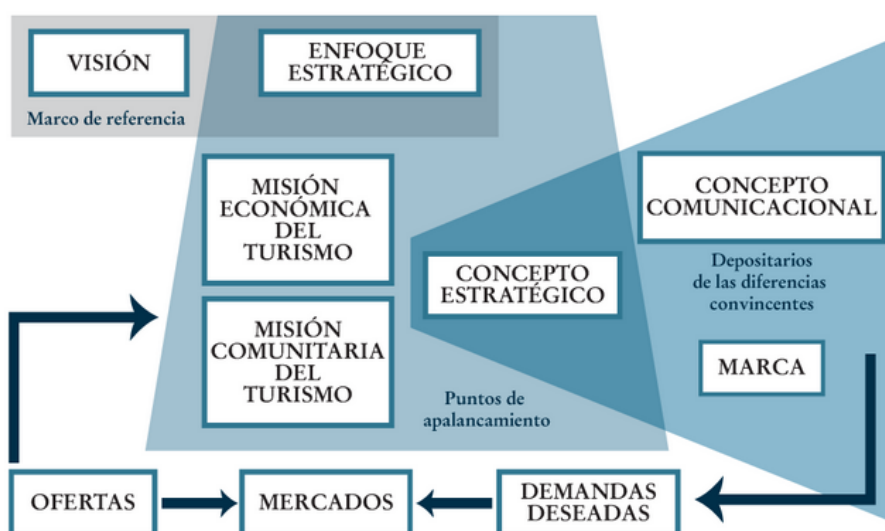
VISIÓN

ENFOQUE ESTRATÉGICO

Marco de referencia

MISIÓN ECONÓMICA DEL TURISMO

MISIÓN COMUNITARIA DEL TURISMO

CONCEPTO ESTRATÉGICO

CONCEPTO COMUNICACIONAL

Depositarios de las diferencias convincentes

MARCA

Puntos de apalancamiento

OFERTAS

MERCADOS

DEMANDAS DESEADAS